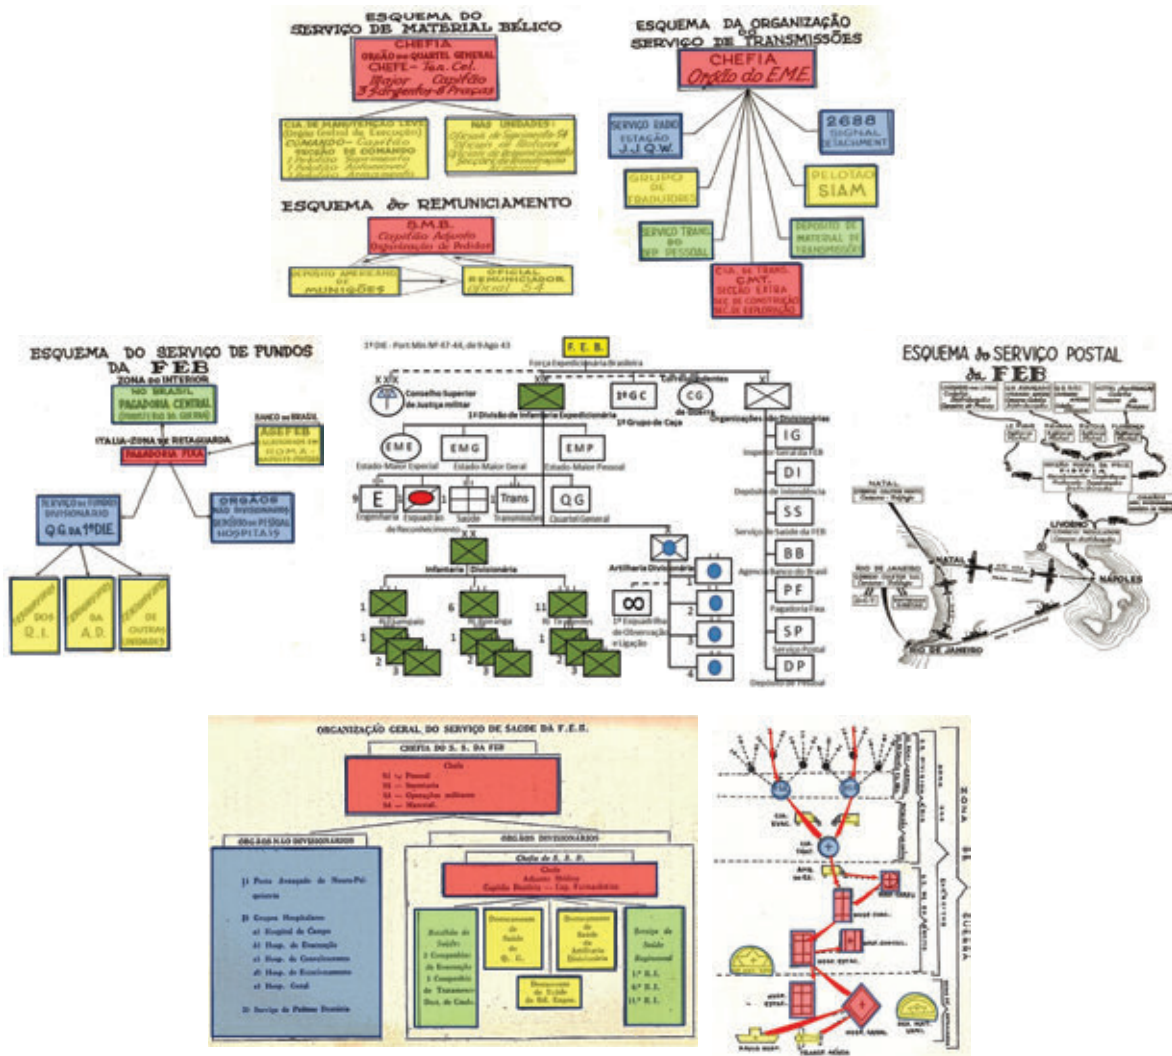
ESQUEMA DO SERVIÇO DE MATERIAL BÉLICO

CHEFIA
ORGÃO do QUARTEL GENERAL
CHEFE - Ten. Cel.
Major Capitão
3 Sargentos - 8 Praças

CIA. DE MANUTENÇÃO LEVE
(Orgão Geral de Execução)
COMANDO - Capitão
SECÇÃO DE COMANDO
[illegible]

NAS UNIDADES:
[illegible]

ESQUEMA do REMUNICIAMENTO

S.M.B.
Capitão Adjunto
Organização de Pedidos

DEPÓSITO AMERICANO DE MUNIÇÕES

OFICIAL REMUNICIADOR
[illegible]

ESQUEMA DA ORGANIZAÇÃO do SERVIÇO DE TRANSMISSÕES

CHEFIA
Orgão do EME

SERVIÇO RADIO ESTAÇÃO J.J.Q.W.

2688 SIGNAL DETACHMENT

GRUPO DE TRADUTORES

PELOTÃO SIAM

SERVIÇO TRANS. DO DEP. PESSOAL

DEPOSITO DE MATERIAL DE TRANSMISSÃO

CIA. de TRANS.
CMT.
SECÇÃO 1.ª FIRA
SEC. DE CONSTRUÇÃO
SEC. DE EXPLORAÇÃO

ESQUEMA DO SERVIÇO DE FUNDOS DA FEB

ZONA do INTERIOR
NO BRASIL
PAGADORIA CENTRAL
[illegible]

BANCO do BRASIL
AGEFEB
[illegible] ROMA
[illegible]

ITALIA-ZONA de RETAGUARDA
PAGADORIA FIXA

SERVIÇO DE FUNDOS DIVISIONARIO
Q.G. DA 1ª DIE

ORGÃOS NÃO DIVISIONARIOS
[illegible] HOSPITAIS

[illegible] DOS R.I.
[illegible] DA A.D.
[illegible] DE OUTRAS UNIDADES

1ª DIE - Port Min Nº 47-44, de 9 Ago 43

F. E. B.
Força Expedicionária Brasileira

XXX
Conselho Superior de Justiça militar

XX
1ª Divisão de Infantaria Expedicionária

1º GC
1º Grupo de Caça

CG
de Guerra
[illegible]dentes

X
Organizações não Divisionárias

EME
Estado-Maior Especial

EMG
Estado-Maior Geral

EMP
Estado-Maior Pessoal

9 E
Engenharia

Esquadrão de Reconhecimento

Saúde

Trans
Transmissões

QG
Quartel General

IG
Inspetoria Geral da FEB

DI
Depósito de Intendência

SS
Serviço de Saúde da FEB

BB
Agência Banco do Brasil

PF
Pagadoria Fixa

SP
Serviço Postal

DP
Depósito de Pessoal

Infantaria Divisionária

Artilharia Divisionária

1 RI Sampaio
6 RI Ipiranga
11 RI Tiradentes

1º Esquadrilha de Observação e Ligação

ESQUEMA do SERVIÇO POSTAL da FEB

NATAL
NAPOLES
LIVORNO
RIO DE JANEIRO

ORGANIZAÇÃO GERAL DO SERVIÇO DE SAÚDE DA F.E.B.

CHEFIA DO S. S. DA FEB

Chefe
S1 — Pessoal
S2 — Secretaria
S3 — Operações militares
S4 — Material.

ORGÃOS NÃO DIVISIONÁRIOS

1) Posto Avançado de Neuro-Psiquiatria
2) Grupos Hospitalares
a) Hospital de Campo
b) Hosp. de Evacuação
c) Hosp. de Convalescença
d) Hosp. de Estacionamento
e) Hosp. Geral
3) Serviço de Policia Dentária

ORGÃOS DIVISIONÁRIOS

Chefe do S. S. D.

Chefe
Adjunto Médico
Capitão Dentista — Cap. Farmacêutico

Batalhão de Saúde
3 Companhias de Evacuação
1 Companhia de Tratamento
Dest. de Cmdo.

Destacamento de Saúde do Q. G.

Destacamento de Saúde da Artilharia Divisionária

Serviço de Saúde Regimental
1º R.I.
6º R.I.
11º R.I.

Destacamento de Saúde do Btl. Engen.

ZONA DE GUERRA